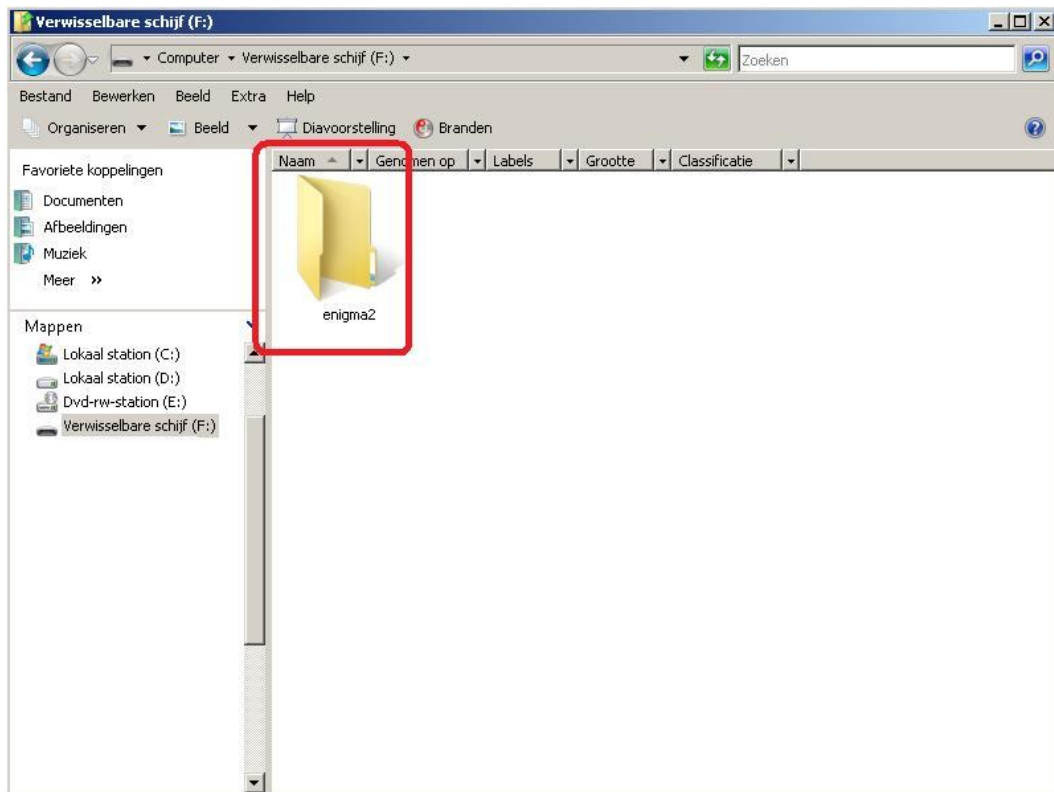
Verwisselbare schijf (F:)

Computer ▸ Verwisselbare schijf (F:) ▸

Zoeken

Bestand Bewerken Beeld Extra Help

Organiseren ▾ Beeld ▾ Diavoorstelling Branden

Favoriete koppelingen

Documenten

Afbeeldingen

Muziek

Meer »

Mappen

Lokaal station (C:)

Lokaal station (D:)

Dvd-rw-station (E:)

Verwisselbare schijf (F:)

| Naam | Gen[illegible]men op | Labels | Grootte | Classificatie |
|---|---|---|---|---|

enigma2